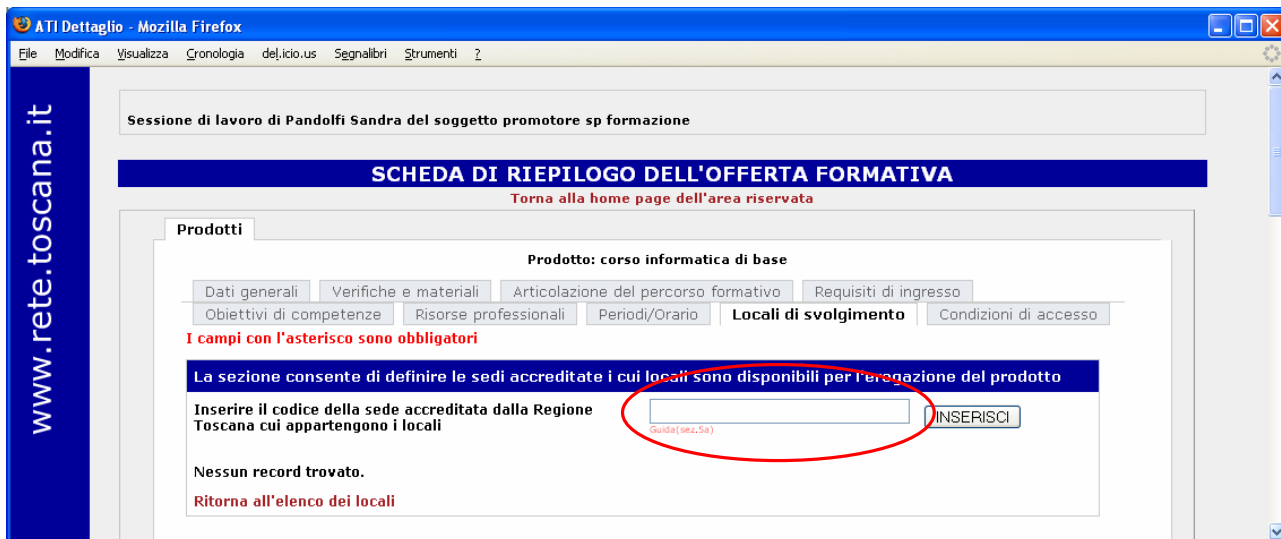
ATI Dettaglio - Mozilla Firefox

File Modifica Visualizza Cronologia del.icio.us Segnalibri Strumenti ?

www.rete.toscana.it

Sessione di lavoro di Pandolfi Sandra del soggetto promotore sp formazione

SCHEDA DI RIEPILOGO DELL'OFFERTA FORMATIVA

Torna alla home page dell'area riservata

Prodotti

Prodotto: corso informatica di base

Dati generali | Verifiche e materiali | Articolazione del percorso formativo | Requisiti di ingresso

Obiettivi di competenze | Risorse professionali | Periodi/Orario | Locali di svolgimento | Condizioni di accesso

I campi con l'asterisco sono obbligatori

La sezione consente di definire le sedi accreditate i cui locali sono disponibili per l'erogazione del prodotto

Inserire il codice della sede accreditata dalla Regione Toscana cui appartengono i locali

Guida(sez.5a)

INSERISCI

Nessun record trovato.

Ritorna all'elenco dei locali